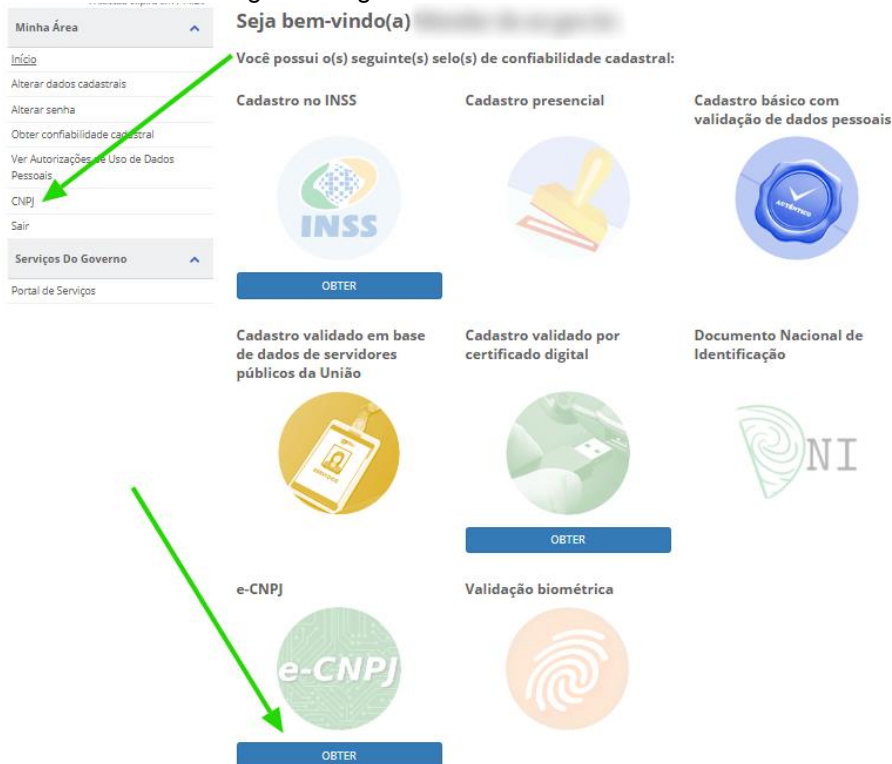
Minha Área

Início

Alterar dados cadastrais

Alterar senha

Obter confiabilidade cadastral

Ver Autorizações de Uso de Dados Pessoais

CNPJ

Sair

Serviços Do Governo

Portal de Serviços

Seja bem-vindo(a) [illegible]

Você possui o(s) seguinte(s) selo(s) de confiabilidade cadastral:

Cadastro no INSS

INSS

OBTER

Cadastro presencial

Cadastro básico com validação de dados pessoais

AUTÊNTICO

Cadastro validado em base de dados de servidores públicos da União

Cadastro validado por certificado digital

OBTER

Documento Nacional de Identificação

NI

e-CNPJ

e-CNPJ

OBTER

Validação biométrica